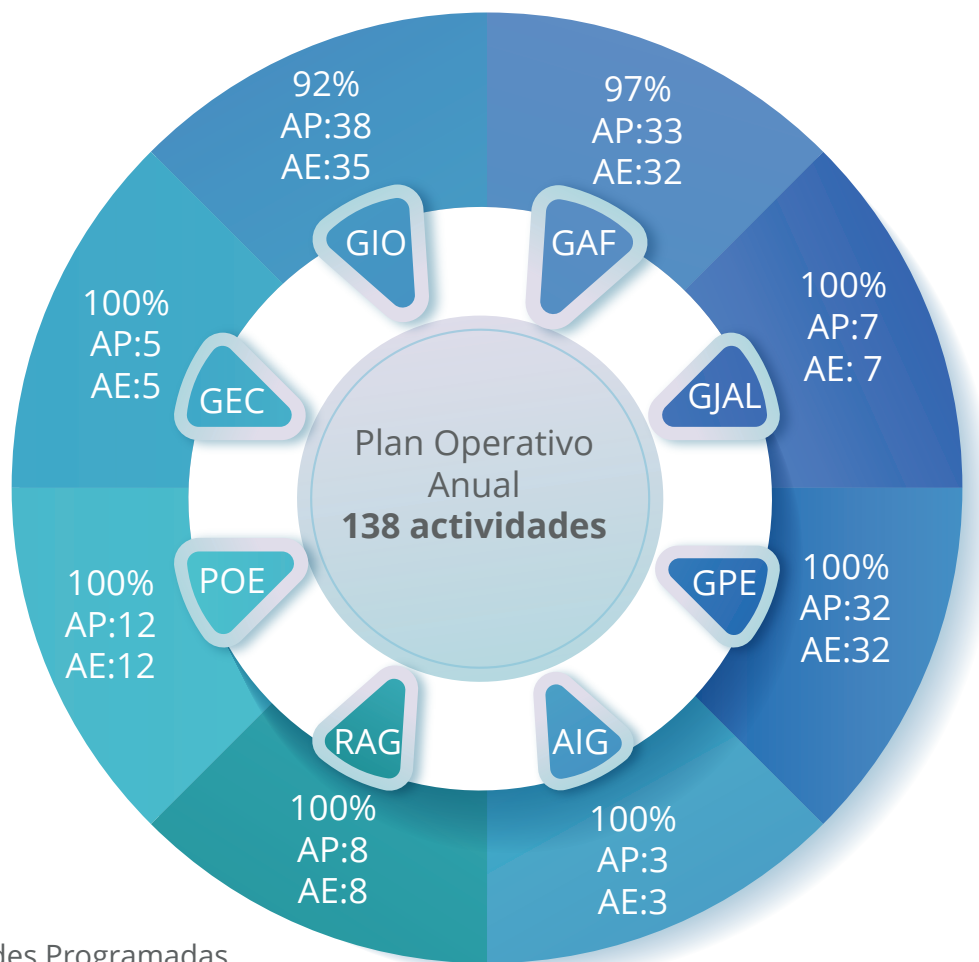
92%
AP:38
AE:35

GIO

97%
AP:33
AE:32

GAF

100%
AP:7
AE: 7

GJAL

100%
AP:32
AE:32

GPE

100%
AP:3
AE:3

AIG

100%
AP:8
AE:8

RAG

100%
AP:12
AE:12

POE

100%
AP:5
AE:5

GEC

Plan Operativo Anual
**138 actividades**

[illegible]des Programadas